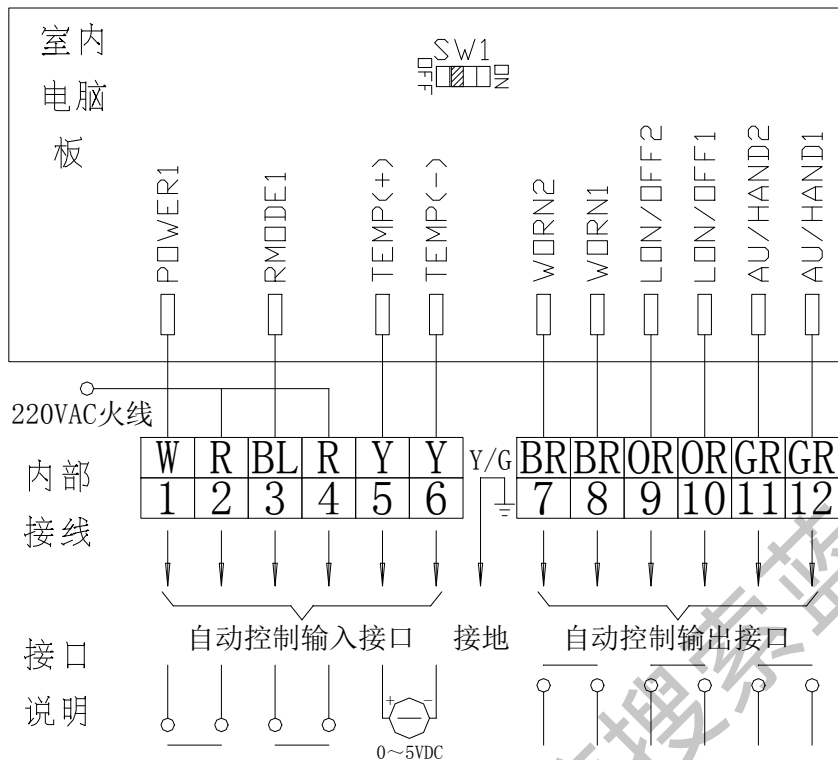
室内
电脑
板

SW1
OFF ON

POWER1
RMODE1
TEMP(+)
TEMP(-)
WORN2
WORN1
LON/OFF2
LON/OFF1
AU/HAND2
AU/HAND1

220VAC火线

内部
接线

| W | R | BL | R | Y | Y |
|---|---|---|---|---|---|
| 1 | 2 | 3 | 4 | 5 | 6 |

Y/G

| BR | BR | OR | OR | GR | GR |
|---|---|---|---|---|---|
| 7 | 8 | 9 | 10 | 11 | 12 |

自动控制输入接口
接地
自动控制输出接口

接口
说明

+ −
0～5VDC